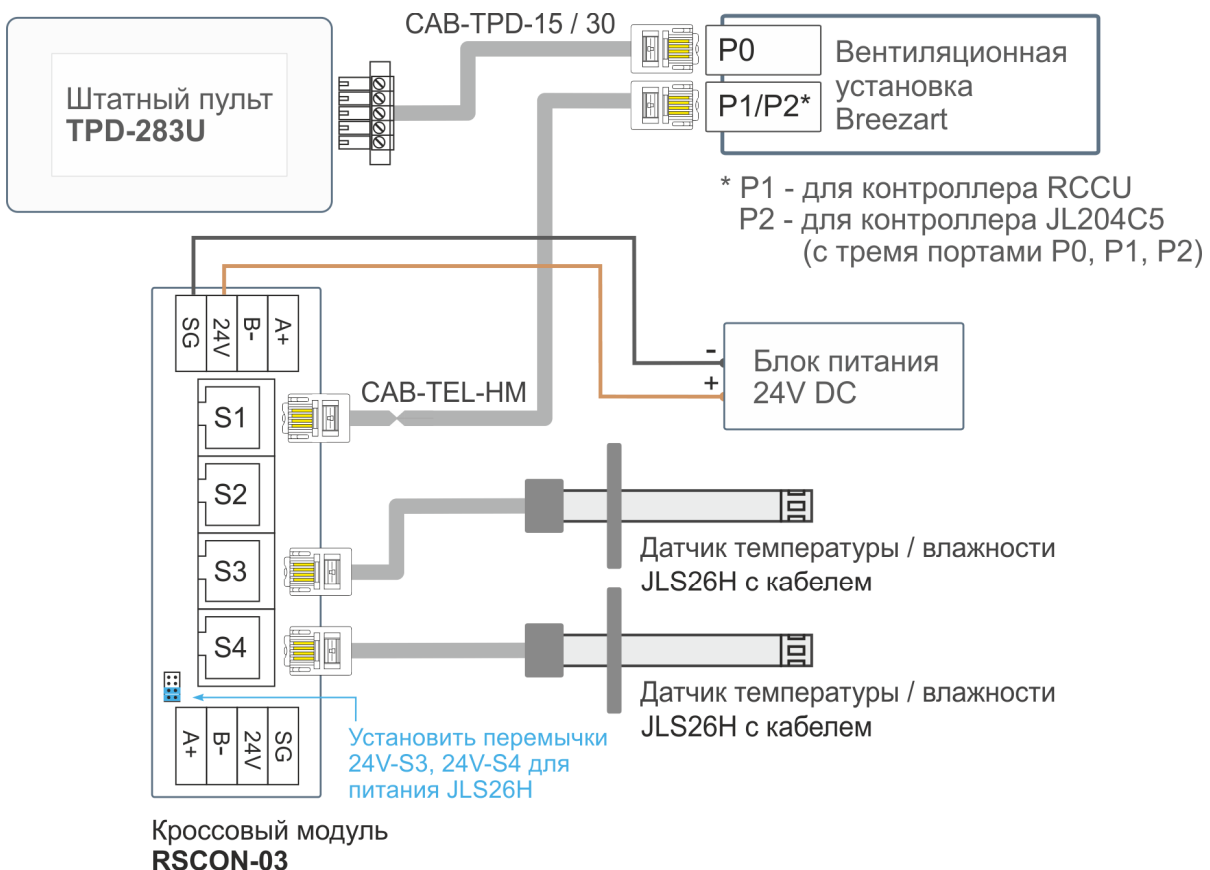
Штатный пульт
**TPD-283U**

CAB-TPD-15 / 30

P0

P1/P2*

Вентиляционная установка Breezart

* P1 - для контроллера RCCU
P2 - для контроллера JL204C5
(с тремя портами P0, P1, P2)

SG
24V
B-
A+

-
+

Блок питания
24V DC

S1

CAB-TEL-HM

S2

S3

Датчик температуры / влажности
JLS26H с кабелем

S4

Датчик температуры / влажности
JLS26H с кабелем

A+
B-
24V
SG

Установить перемычки
24V-S3, 24V-S4 для
питания JLS26H

Кроссовый модуль
**RSCON-03**